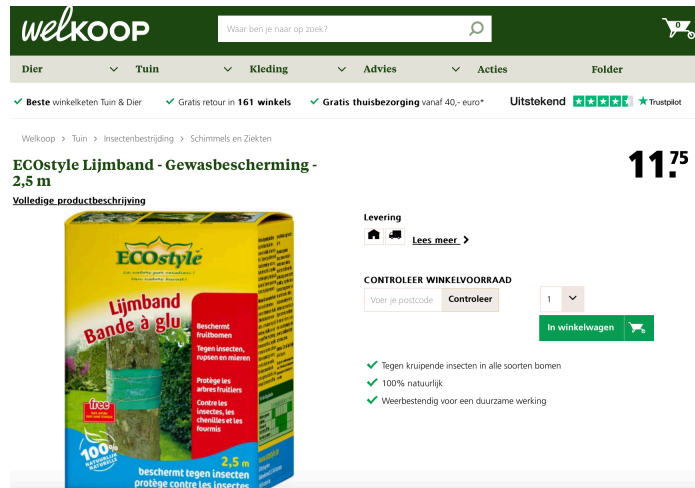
welKOOP

Waar ben je naar op zoek?

0

Dier
Tuin
Kleding
Advies
Acties
Folder

✓ Beste winkelketen Tuin & Dier ✓ Gratis retour in 161 winkels ✓ Gratis thuisbezorging vanaf 40,- euro* Uitstekend Trustpilot

Welkoop > Tuin > Insectenbestrijding > Schimmels en Ziekten

ECOstyle Lijmband - Gewasbescherming - 2,5 m

11.75

Volledige productbeschrijving

ECOstyle
Lijmband
Bande à glu
Beschermt fruitbomen
Tegen insecten, rupsen en mieren
Protège les arbres fruitiers
Contre les insectes, les chenilles et les fourmis
free
100%
2,5 m
beschermt tegen insecten
protège contre les insectes

Levering

Lees meer >

CONTROLEER WINKELVOORRAAD

Voer je postcode
Controleer

1

In winkelwagen

✓ Tegen kruipende insecten in alle soorten bomen
✓ 100% natuurlijk
✓ Weerbestendig voor een duurzame werking